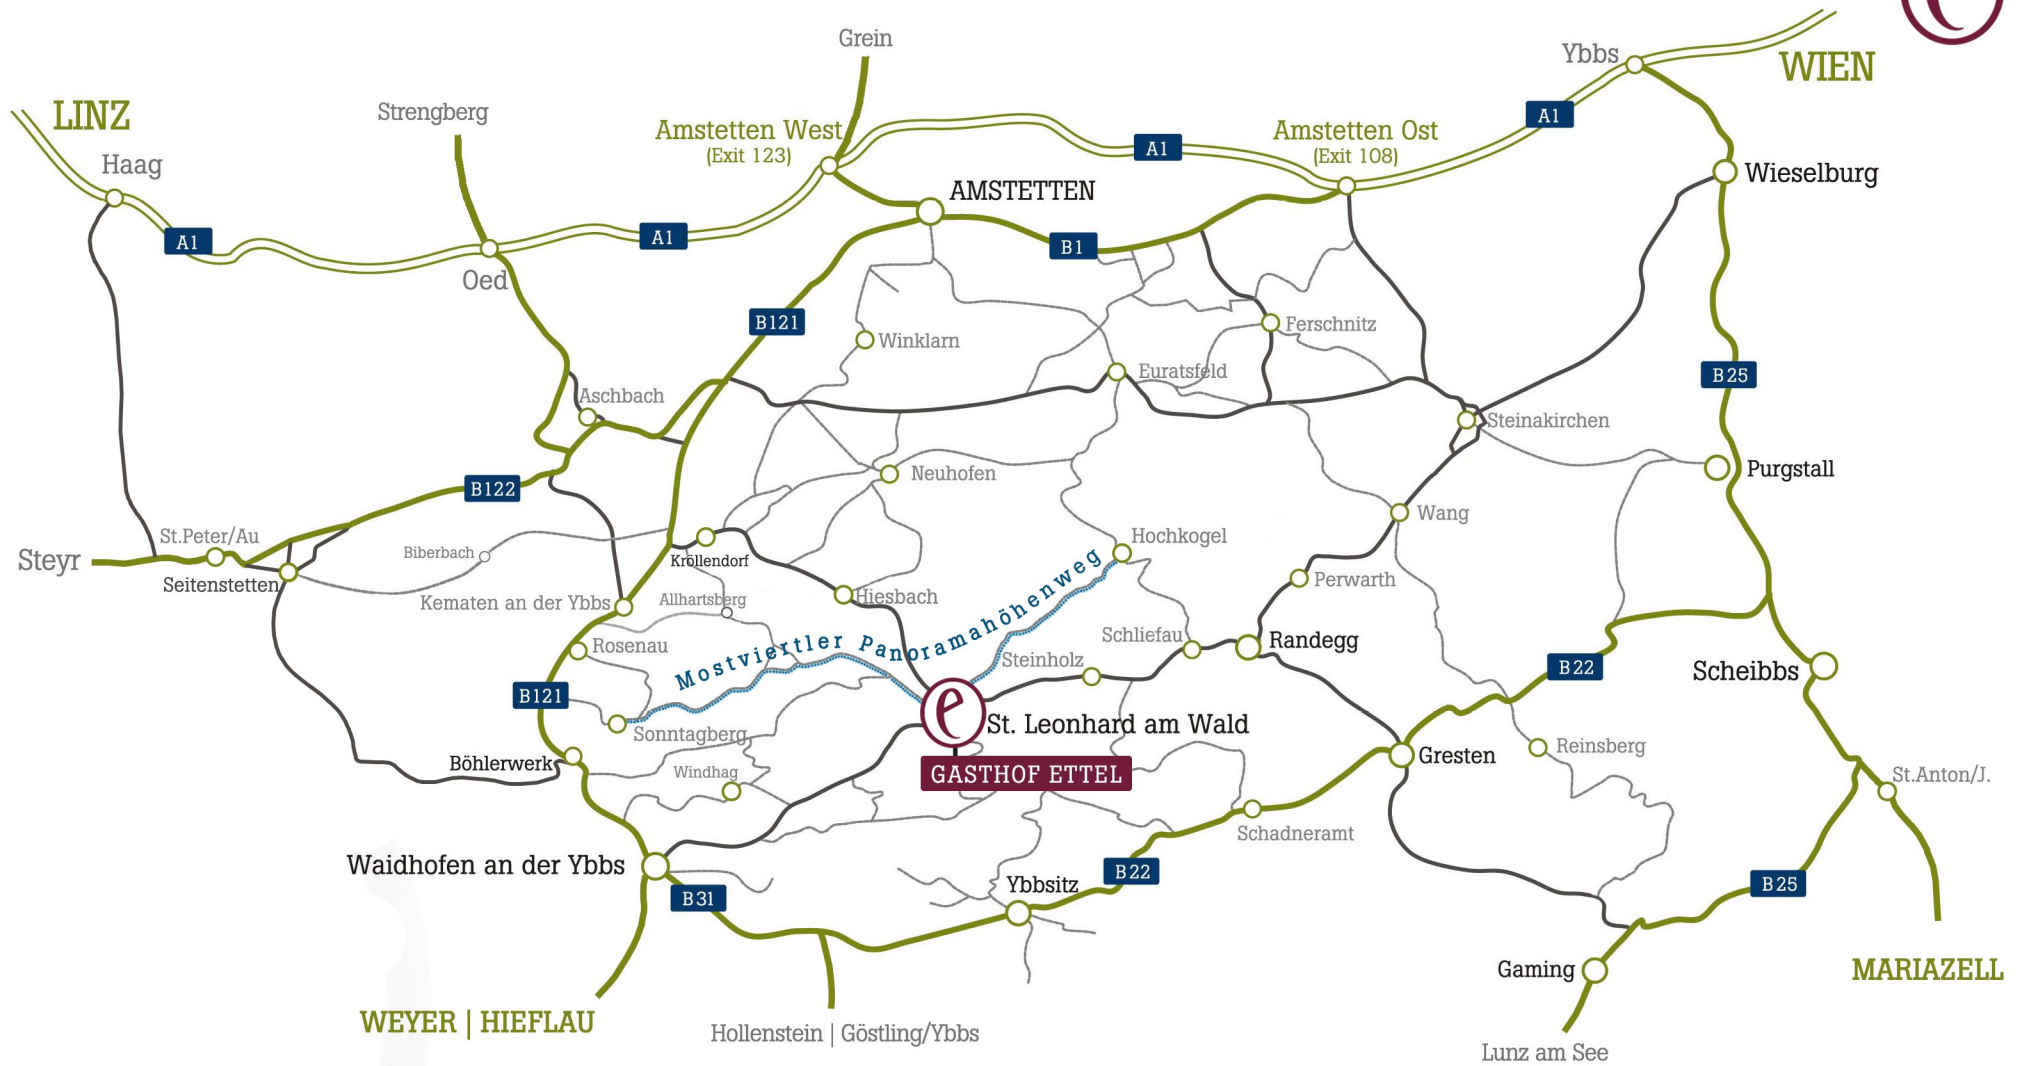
Grein
Ybbs
WIEN
LINZ
Strengberg
Amstetten West
(Exit 123)
Amstetten Ost
(Exit 108)
A1
A1
Haag
AMSTETTEN
Wieselburg
A1
A1
Oed
B1
B121
Ferschnitz
Winklarn
Euratsfeld
B25
Aschbach
Steinakirchen
Neuhofen
Purgstall
B122
Wang
Hochkogel
St.Peter/Au
Biberbach
Steyr
Seitenstetten
Kröllendorf
Perwarth
Kematen an der Ybbs
Allhartsberg
Hiesbach
Mostviertler Panoramahöhenweg
Schliefau
Randegg
Rosenau
Steinholz
Scheibbs
B22
B121
St. Leonhard am Wald
Sonntagberg
GASTHOF ETTEL
Gresten
Reinsberg
Böhlerwerk
Windhag
St.Anton/J.
Schadneramt
Waidhofen an der Ybbs
B22
Ybbsitz
B25
B31
Gaming
MARIAZELL
WEYER | HIEFLAU
Hollenstein | Göstling/Ybbs
Lunz am See